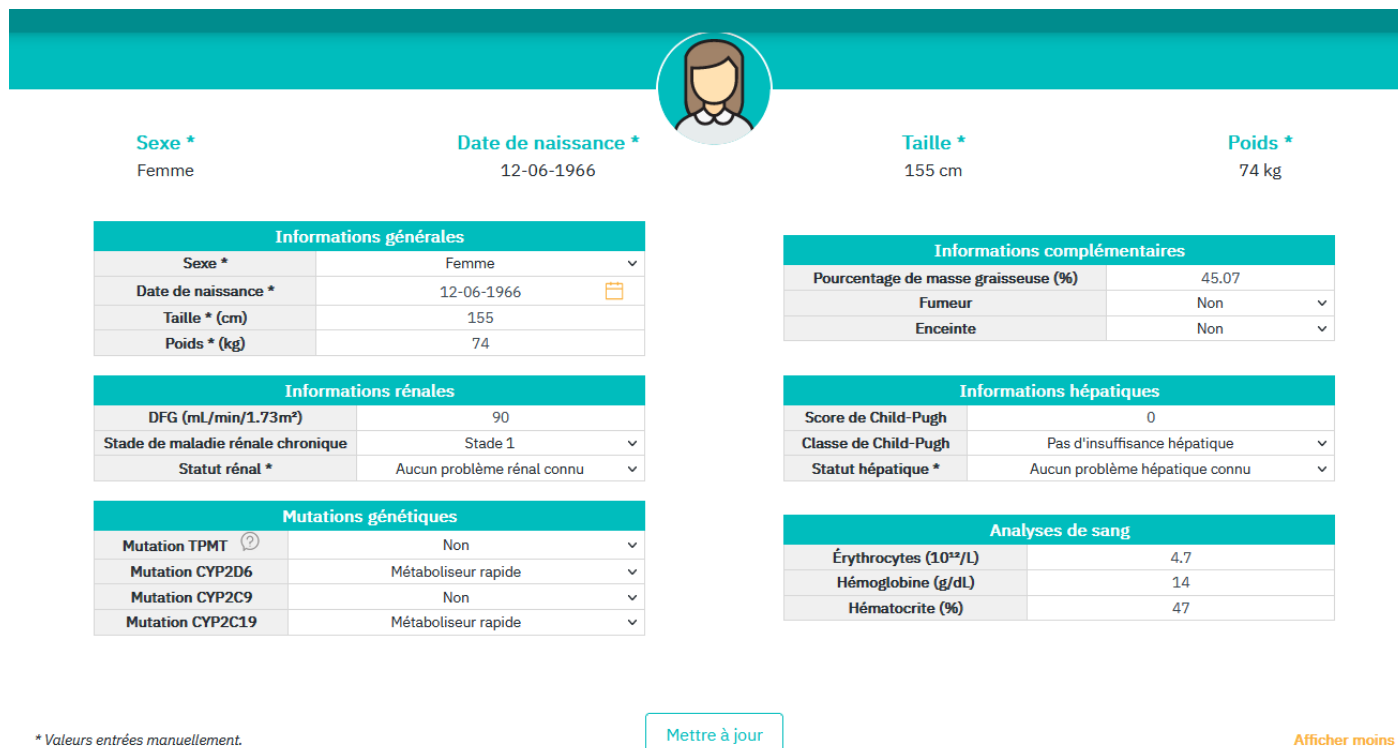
Sexe *
Femme

Date de naissance *
12-06-1966

Taille *
155 cm

Poids *
74 kg

| Informations générales | |
|---|---|
| Sexe * | Femme |
| Date de naissance * | 12-06-1966 |
| Taille * (cm) | 155 |
| Poids * (kg) | 74 |

| Informations complémentaires | |
|---|---|
| Pourcentage de masse graisseuse (%) | 45.07 |
| Fumeur | Non |
| Enceinte | Non |

| Informations rénales | |
|---|---|
| DFG (mL/min/1.73m²) | 90 |
| Stade de maladie rénale chronique | Stade 1 |
| Statut rénal * | Aucun problème rénal connu |

| Informations hépatiques | |
|---|---|
| Score de Child-Pugh | 0 |
| Classe de Child-Pugh | Pas d'insuffisance hépatique |
| Statut hépatique * | Aucun problème hépatique connu |

| Mutations génétiques | |
|---|---|
| Mutation TPMT | Non |
| Mutation CYP2D6 | Métaboliseur rapide |
| Mutation CYP2C9 | Non |
| Mutation CYP2C19 | Métaboliseur rapide |

| Analyses de sang | |
|---|---|
| Érythrocytes ($10^{12}$/L) | 4.7 |
| Hémoglobine (g/dL) | 14 |
| Hématocrite (%) | 47 |

* Valeurs entrées manuellement.

Mettre à jour

Afficher moins